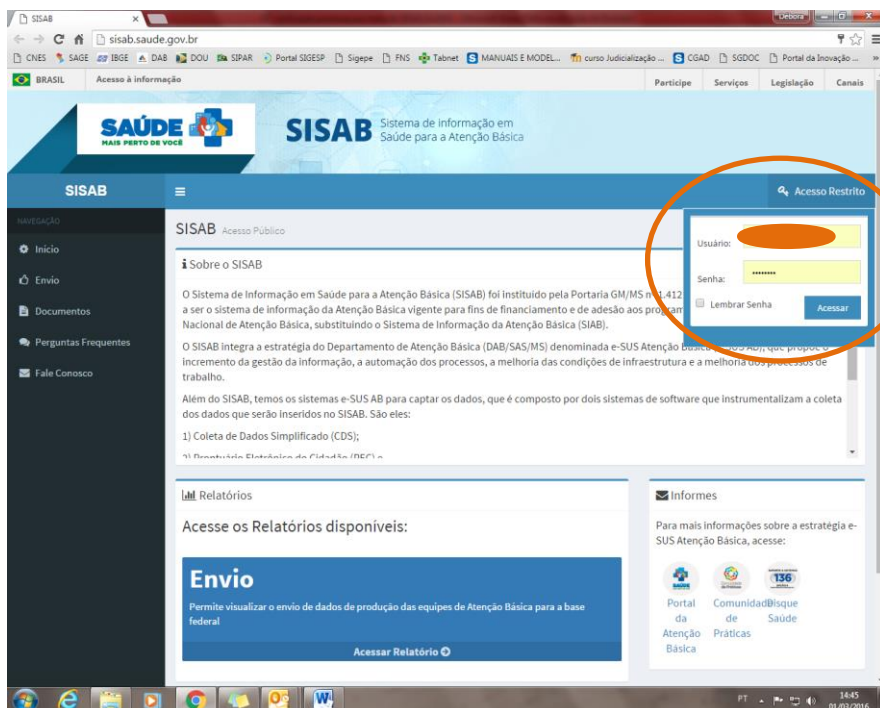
SISAB ×

Debora

sisab.saude.gov.br

CNES SAGE IBGE DAB DOU SIPAR Portal SIGESP Sigepe FNS Tabnet MANUAIS E MODEL... curso Judicialização ... CGAD SGDOC Portal da Inovação ...

BRASIL Acesso à informação

Participe Serviços Legislação Canais

SAÚDE MAIS PERTO DE VOCÊ

SISAB Sistema de Informação em Saúde para a Atenção Básica

SISAB

Acesso Restrito

NAVEGAÇÃO

Início

Envio

Documentos

Perguntas Frequentes

Fale Conosco

SISAB Acesso Público

Sobre o SISAB

O Sistema de Informação em Saúde para a Atenção Básica (SISAB) foi instituído pela Portaria GM/MS nº 1.412 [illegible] a ser o sistema de informação da Atenção Básica vigente para fins de financiamento e de adesão aos progra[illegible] Nacional de Atenção Básica, substituindo o Sistema de Informação da Atenção Básica (SIAB).

O SISAB integra a estratégia do Departamento de Atenção Básica (DAB/SAS/MS) denominada e-SUS Atenção Bás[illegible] que propõe o incremento da gestão da informação, a automação dos processos, a melhoria das condições de infraestrutura e a melhoria dos processos de trabalho.

Além do SISAB, temos os sistemas e-SUS AB para captar os dados, que é composto por dois sistemas de software que instrumentalizam a coleta dos dados que serão inseridos no SISAB. São eles:

1) Coleta de Dados Simplificado (CDS);

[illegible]

Usuário:

Senha: ••••••••

Lembrar Senha

Acessar

Relatórios

Acesse os Relatórios disponíveis:

Envio

Permite visualizar o envio de dados de produção das equipes de Atenção Básica para a base federal

Acessar Relatório

Informes

Para mais informações sobre a estratégia e-SUS Atenção Básica, acesse:

SAÚDE

136

Portal da Atenção Básica

Comunidade de Práticas

Disque Saúde

PT

14:45
01/03/2016